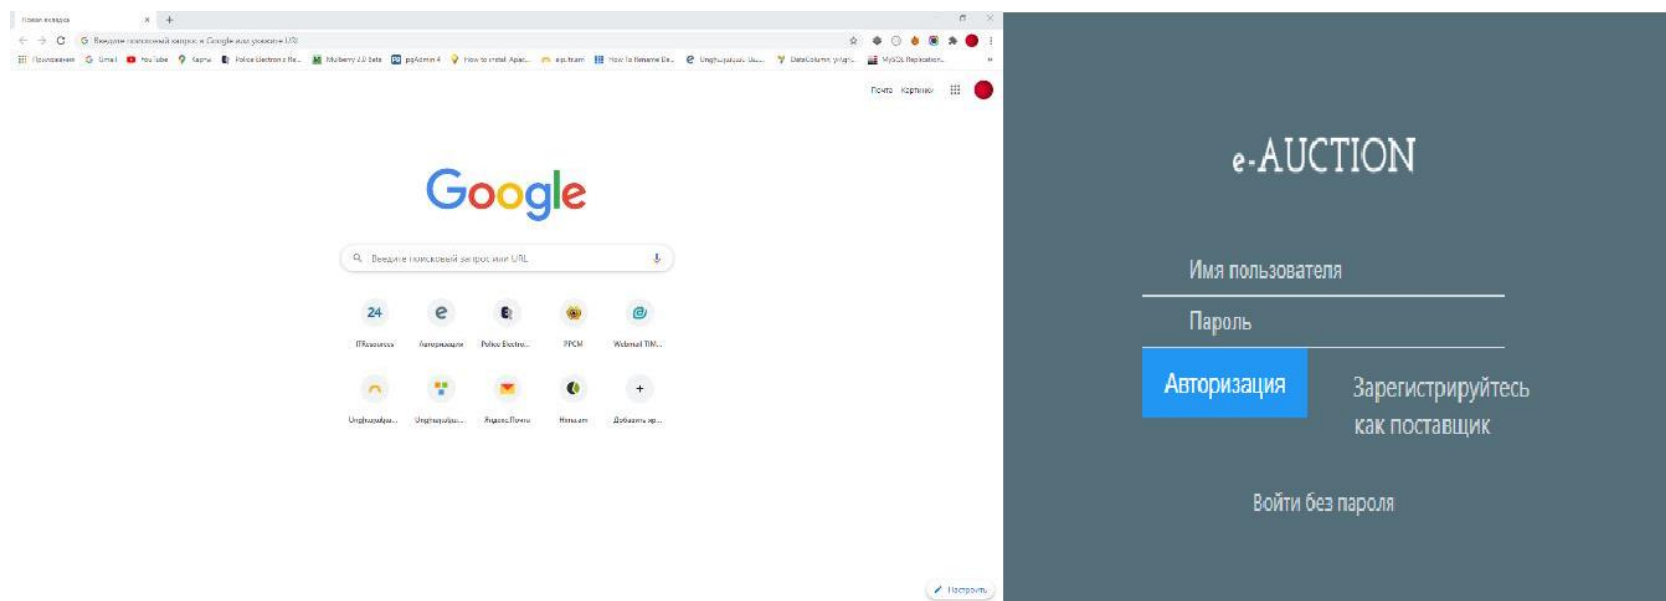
Новая вкладка

Введите поисковый запрос в Google или укажите URL

Приложения Gmail YouTube Карты Police Electronic Re... Mulberry 2.0 Beta phpAdmin 4 How to install Apac... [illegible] How To Rename Da... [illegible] DataColumn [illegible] MySQL Replication...

Почта Картинки

Google

Введите поисковый запрос или URL

24
ITResources

Авторизация

Police Electro...

РРСМ

Webmail TIM...

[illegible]

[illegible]

Яндекс.Почта

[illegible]

Добавить яр...

Настроить

e-AUCTION

Имя пользователя

Пароль

Авторизация

Зарегистрируйтесь как поставщик

Войти без пароля